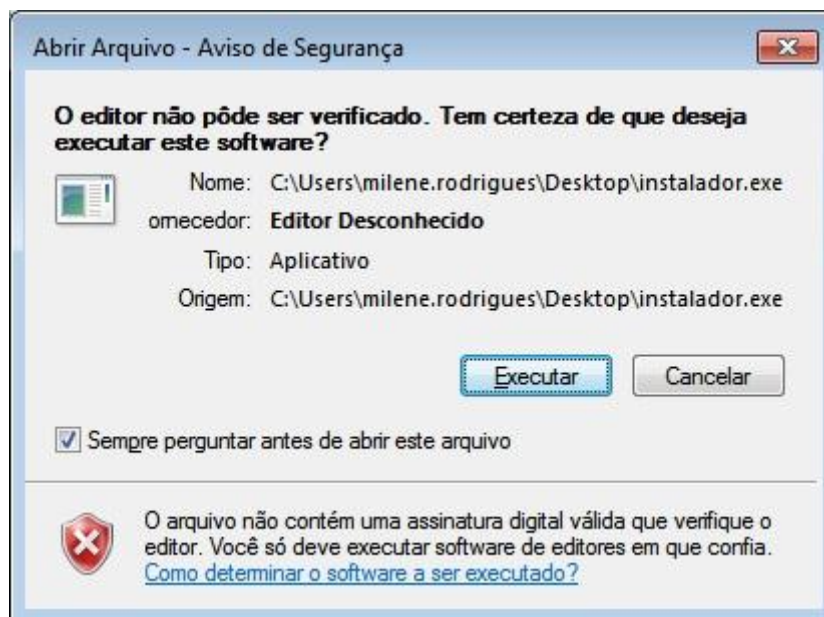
Abrir Arquivo - Aviso de Segurança

O editor não pôde ser verificado. Tem certeza de que deseja executar este software?

Nome: C:\Users\milene.rodrigues\Desktop\instalador.exe
ornecedor: Editor Desconhecido
Tipo: Aplicativo
Origem: C:\Users\milene.rodrigues\Desktop\instalador.exe

Executar Cancelar

Sempre perguntar antes de abrir este arquivo

O arquivo não contém uma assinatura digital válida que verifique o editor. Você só deve executar software de editores em que confia. Como determinar o software a ser executado?